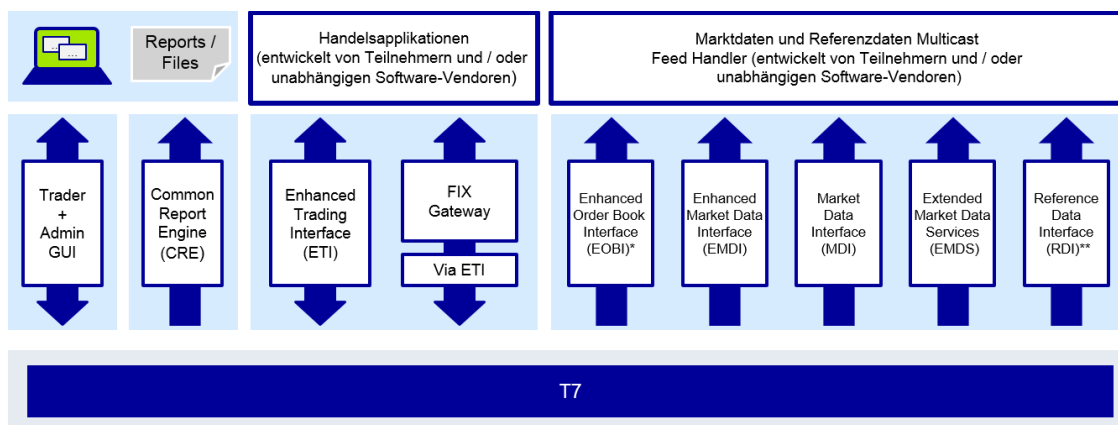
Reports / Files

Handelsapplikationen (entwickelt von Teilnehmern und / oder unabhängigen Software-Vendoren)

Marktdaten und Referenzdaten Multicast Feed Handler (entwickelt von Teilnehmern und / oder unabhängigen Software-Vendoren)

Trader + Admin GUI

Common Report Engine (CRE)

Enhanced Trading Interface (ETI)

FIX Gateway

Via ETI

Enhanced Order Book Interface (EOBI)*

Enhanced Market Data Interface (EMDI)

Market Data Interface (MDI)

Extended Market Data Services (EMDS)

Reference Data Interface (RDI)**

T7